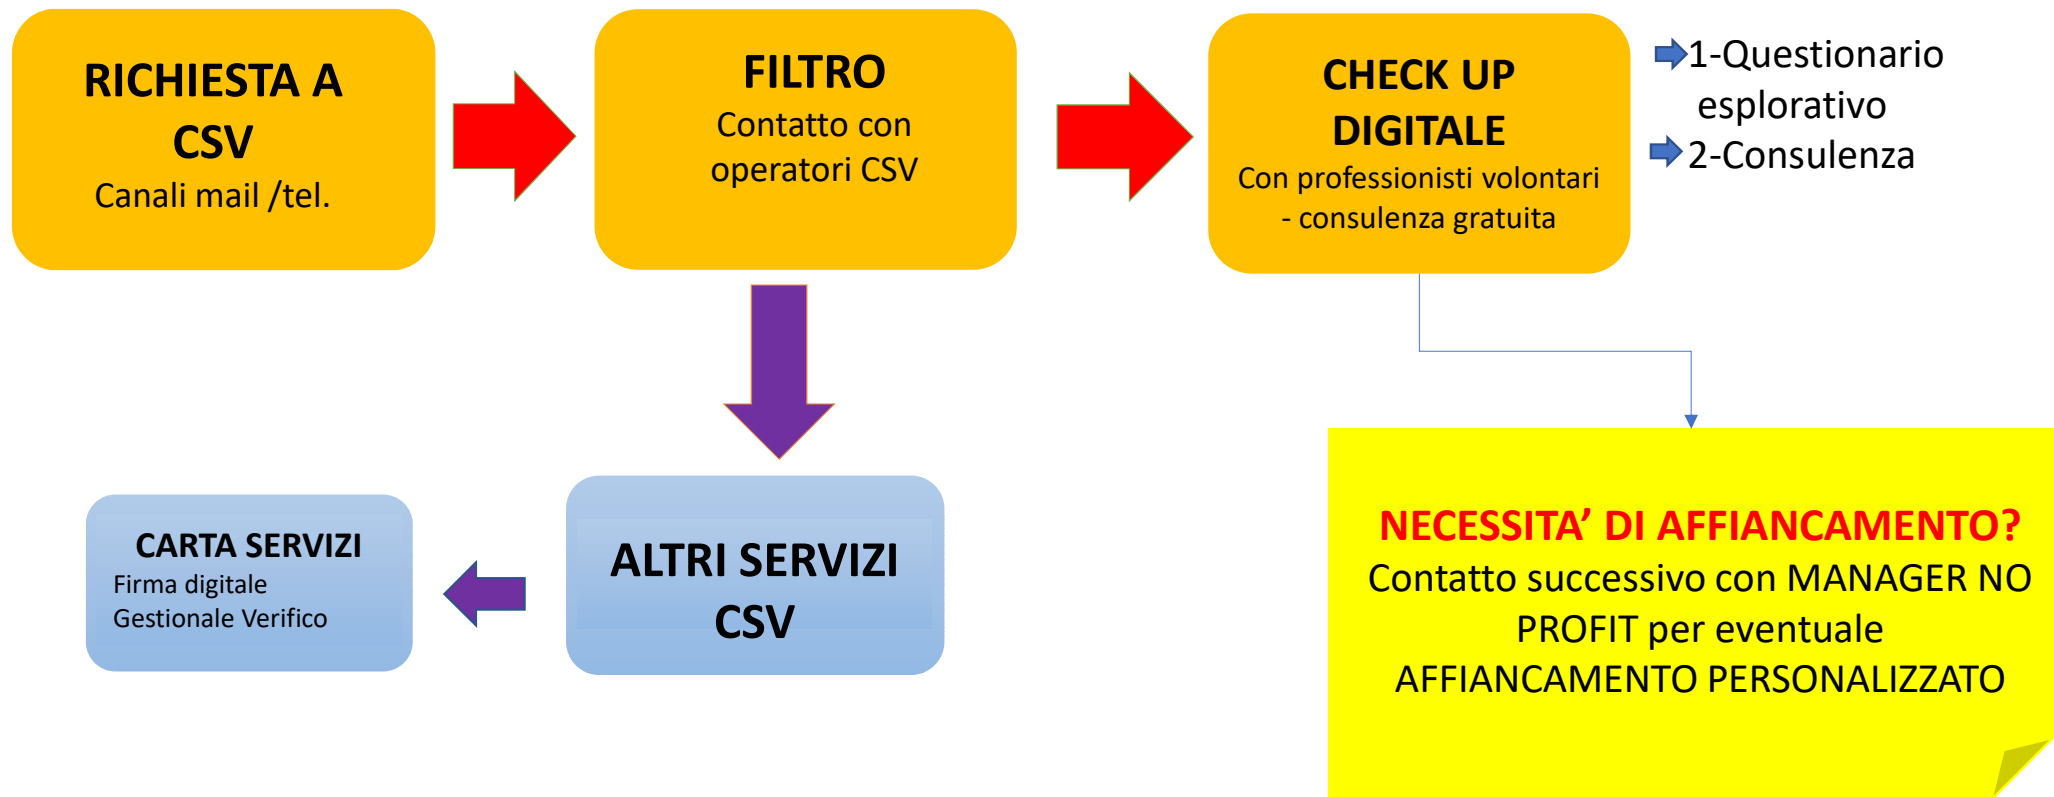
RICHIESTA A CSV
Canali mail /tel.

FILTRO
Contatto con operatori CSV

CHECK UP DIGITALE
Con professionisti volontari - consulenza gratuita

1-Questionario esplorativo
2-Consulenza

NECESSITA' DI AFFIANCAMENTO?
Contatto successivo con MANAGER NO PROFIT per eventuale AFFIANCAMENTO PERSONALIZZATO

ALTRI SERVIZI CSV

CARTA SERVIZI
Firma digitale
Gestionale Verifico